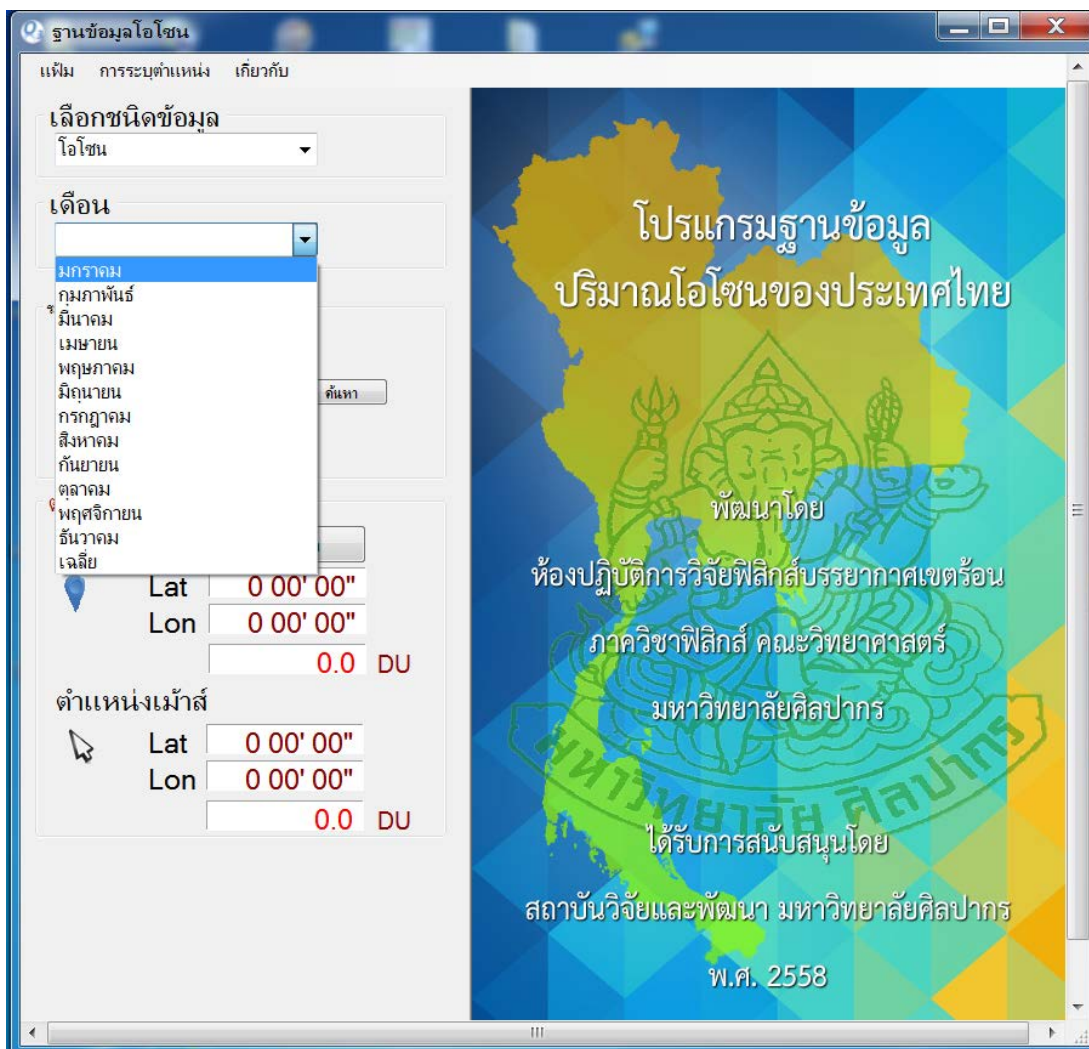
ฐานข้อมูลโอโซน

แฟ้ม การระบุตำแหน่ง เกี่ยวกับ

เลือกชนิดข้อมูล

โอโซน

เดือน

มกราคม
กุมภาพันธ์
มีนาคม
เมษายน
พฤษภาคม
มิถุนายน
กรกฎาคม
สิงหาคม
กันยายน
ตุลาคม
พฤศจิกายน
ธันวาคม
เฉลี่ย

ค้นหา

Lat 0 00' 00"
Lon 0 00' 00"
0.0 DU

ตำแหน่งเม้าส์

Lat 0 00' 00"
Lon 0 00' 00"
0.0 DU

โปรแกรมฐานข้อมูล
ปริมาณโอโซนของประเทศไทย

พัฒนาโดย

ห้องปฏิบัติการวิจัยฟิสิกส์บรรยากาศเขตร้อน

ภาควิชาฟิสิกส์ คณะวิทยาศาสตร์

มหาวิทยาลัยศิลปากร

มหาวิทยาลัยศิลปากร

ได้รับการสนับสนุนโดย

สถาบันวิจัยและพัฒนา มหาวิทยาลัยศิลปากร

พ.ศ. 2558

III